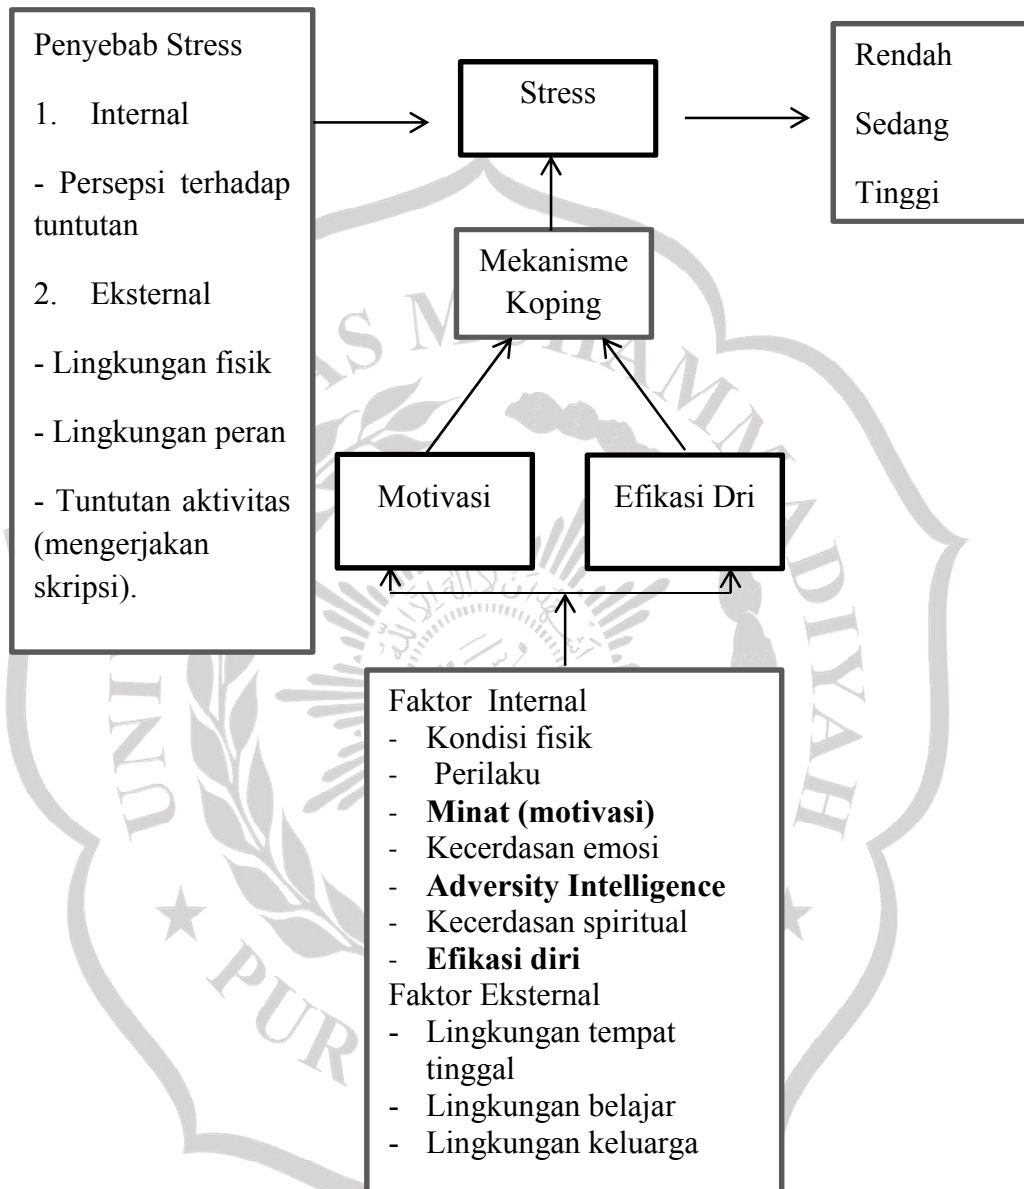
Penyebab Stress

1. Internal

- Persepsi terhadap tuntutan

2. Eksternal

- Lingkungan fisik

- Lingkungan peran

- Tuntutan aktivitas (mengerjakan skripsi).

Stress

Rendah

Sedang

Tinggi

Mekanisme Koping

Motivasi

Efikasi Dri

Faktor Internal
- Kondisi fisik
- Perilaku
- **Minat (motivasi)**
- Kecerdasan emosi
- **Adversity Intelligence**
- Kecerdasan spiritual
- **Efikasi diri**

Faktor Eksternal
- Lingkungan tempat tinggal
- Lingkungan belajar
- Lingkungan keluarga